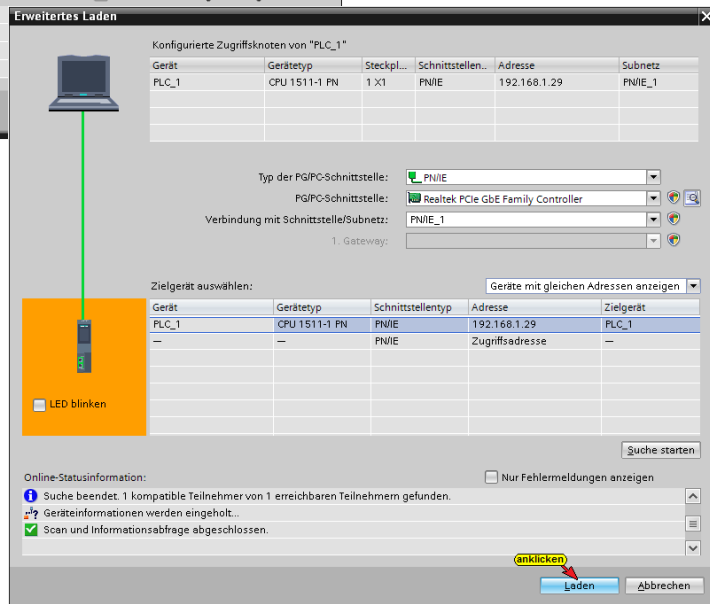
Erweitertes Laden

Konfigurierte Zugriffsknoten von "PLC_1"

| Gerät | Gerätetyp | Steckpl... | Schnittstellen... | Adresse | Subnetz |
|---|---|---|---|---|---|
| PLC_1 | CPU 1511-1 PN | 1 X1 | PN/IE | 192.168.1.29 | PN/IE_1 |

Typ der PG/PC-Schnittstelle: PN/IE
PG/PC-Schnittstelle: Realtek PCIe GbE Family Controller
Verbindung mit Schnittstelle/Subnetz: PN/IE_1
1. Gateway:

Zielgerät auswählen: Geräte mit gleichen Adressen anzeigen

| Gerät | Gerätetyp | Schnittstellentyp | Adresse | Zielgerät |
|---|---|---|---|---|
| PLC_1 | CPU 1511-1 PN | PN/IE | 192.168.1.29 | PLC_1 |
| — | — | PN/IE | Zugriffsadresse | — |

LED blinken

Suche starten

Online-Statusinformation: Nur Fehlermeldungen anzeigen

Suche beendet. 1 kompatible Teilnehmer von 1 erreichbaren Teilnehmern gefunden.
Geräteinformationen werden eingeholt...
Scan und Informationsabfrage abgeschlossen.

anklicken

Laden Abbrechen